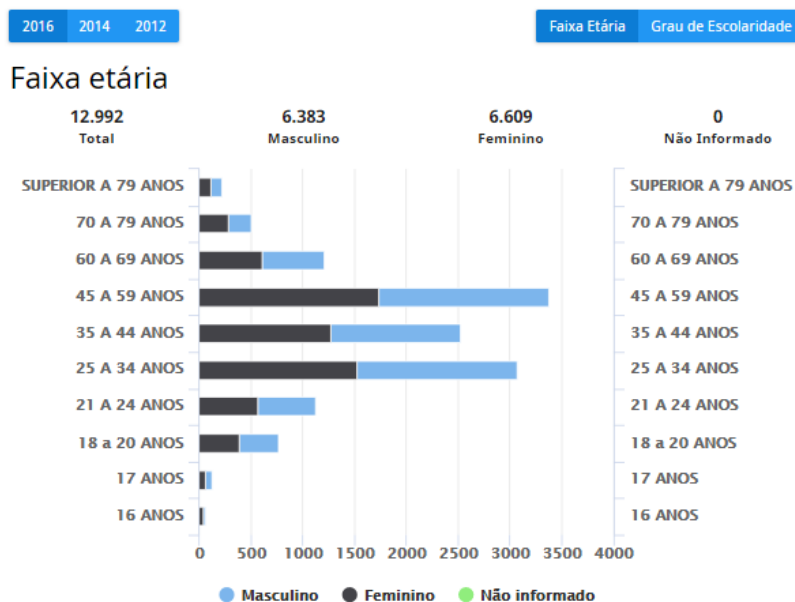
2016 2014 2012

Faixa Etária Grau de Escolaridade

Faixa etária

12.992
Total

6.383
Masculino

6.609
Feminino

0
Não Informado

SUPERIOR A 79 ANOS
70 A 79 ANOS
60 A 69 ANOS
45 A 59 ANOS
35 A 44 ANOS
25 A 34 ANOS
21 A 24 ANOS
18 a 20 ANOS
17 ANOS
16 ANOS

SUPERIOR A 79 ANOS
70 A 79 ANOS
60 A 69 ANOS
45 A 59 ANOS
35 A 44 ANOS
25 A 34 ANOS
21 A 24 ANOS
18 a 20 ANOS
17 ANOS
16 ANOS

0 500 1000 1500 2000 2500 3000 3500 4000

Masculino Feminino Não informado